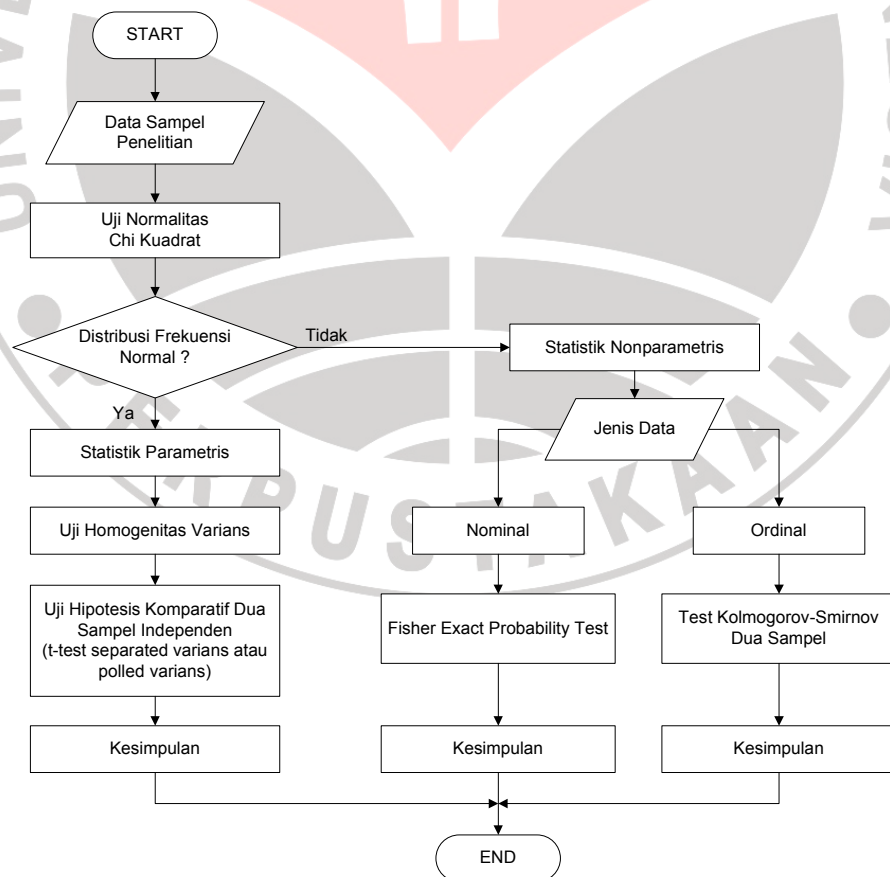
START

Data Sampel Penelitian

Uji Normalitas Chi Kuadrat

Distribusi Frekuensi Normal ?

Tidak

Statistik Nonparametris

Ya

Jenis Data

Statistik Parametris

Uji Homogenitas Varians

Nominal

Ordinal

Uji Hipotesis Komparatif Dua Sampel Independen (t-test separated varians atau polled varians)

Fisher Exact Probability Test

Test Kolmogorov-Smirnov Dua Sampel

Kesimpulan

Kesimpulan

Kesimpulan

END

PERPUSTAKAAN